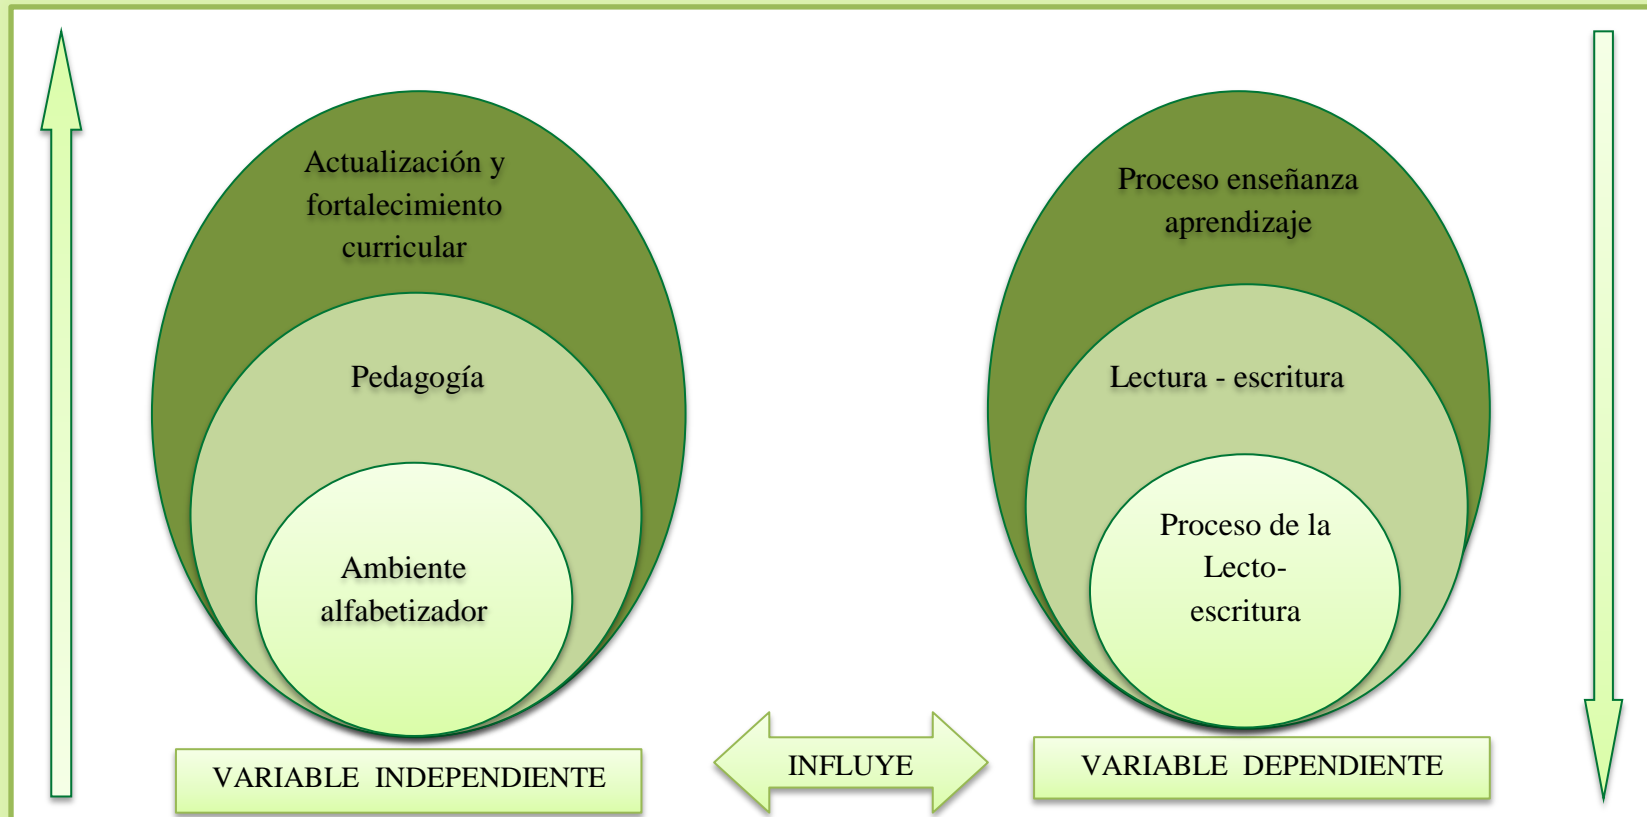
Actualización y fortalecimiento curricular

Pedagogía

Ambiente alfabetizador

Proceso enseñanza aprendizaje

Lectura - escritura

Proceso de la Lecto-escritura

VARIABLE INDEPENDIENTE

INFLUYE

VARIABLE DEPENDIENTE